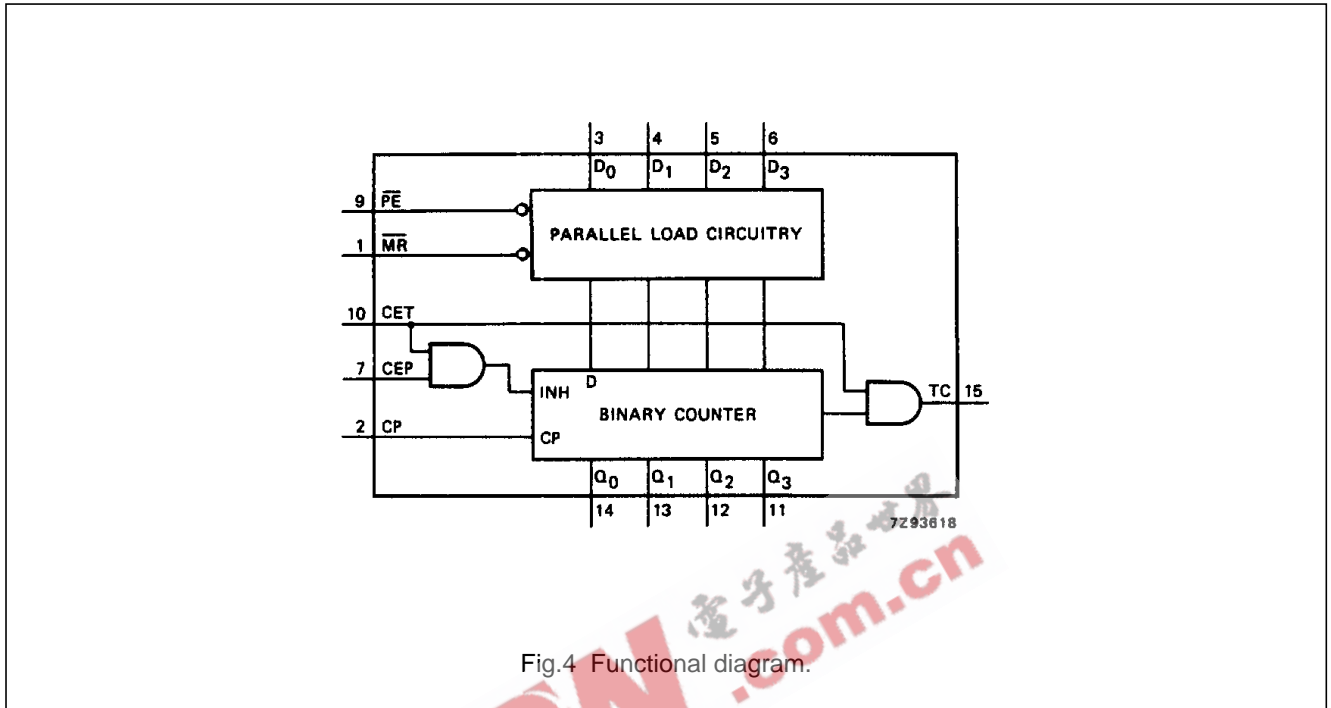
3 4 5 6

$D_0$ $D_1$ $D_2$ $D_3$

9 $\overline{PE}$

1 $\overline{MR}$

PARALLEL LOAD CIRCUITRY

10 CET

7 CEP

2 CP

INH

D

BINARY COUNTER

CP

TC 15

$Q_0$ $Q_1$ $Q_2$ $Q_3$

14 13 12 11

7Z93618

电子产品世界

.com.cn

Fig.4 Functional diagram.